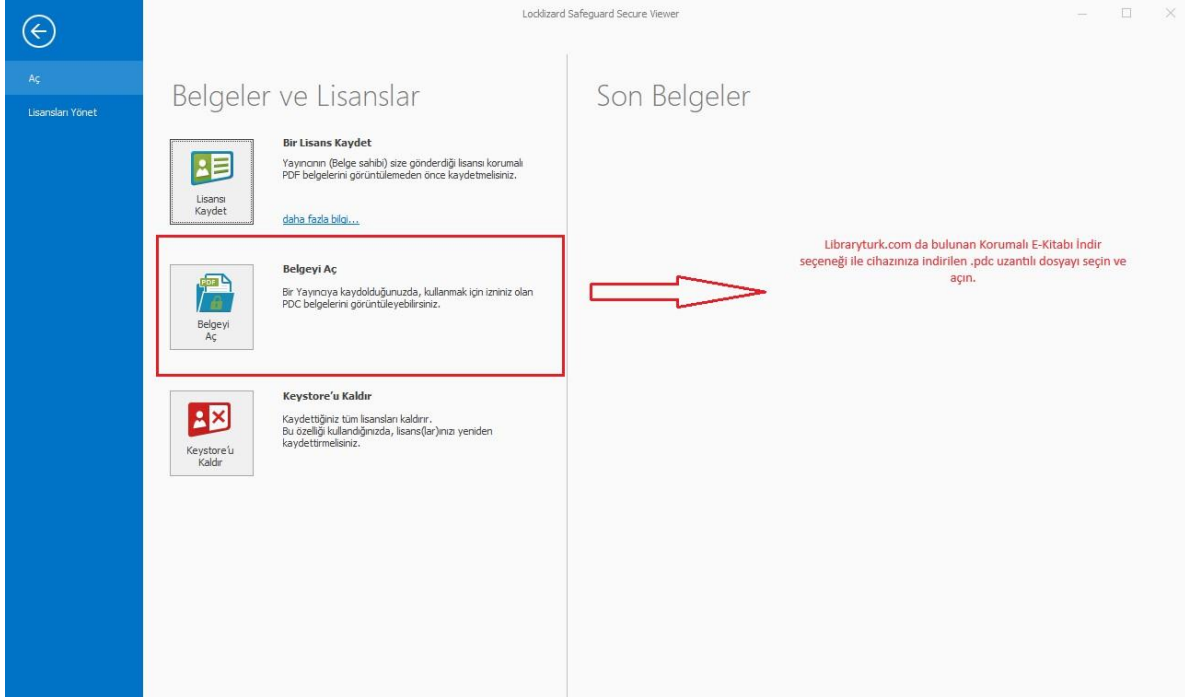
Locklizard Safeguard Secure Viewer

Aç

Lisansları Yönet

Belgeler ve Lisanslar

Lisansı Kaydet

Bir Lisans Kaydet

Yayıncının (Belge sahibi) size gönderdiği lisansı korumalı PDF belgelerini görüntülemeden önce kaydetmelisiniz.

daha fazla bilgi...

PDF

Belgeyi Aç

Belgeyi Aç

Bir Yayıncıya kaydolduğunuzda, kullanmak için izniniz olan PDC belgelerini görüntüleyebilirsiniz.

Keystore'u Kaldır

Keystore'u Kaldır

Kaydettiğiniz tüm lisansları kaldırır.
Bu özelliği kullandığınızda, lisans(lar)ınızı yeniden kaydettirmelisiniz.

Son Belgeler

Libraryturk.com da bulunan Korumalı E-Kitabı İndir seçeneği ile cihazınıza indirilen .pdc uzantılı dosyayı seçin ve açın.